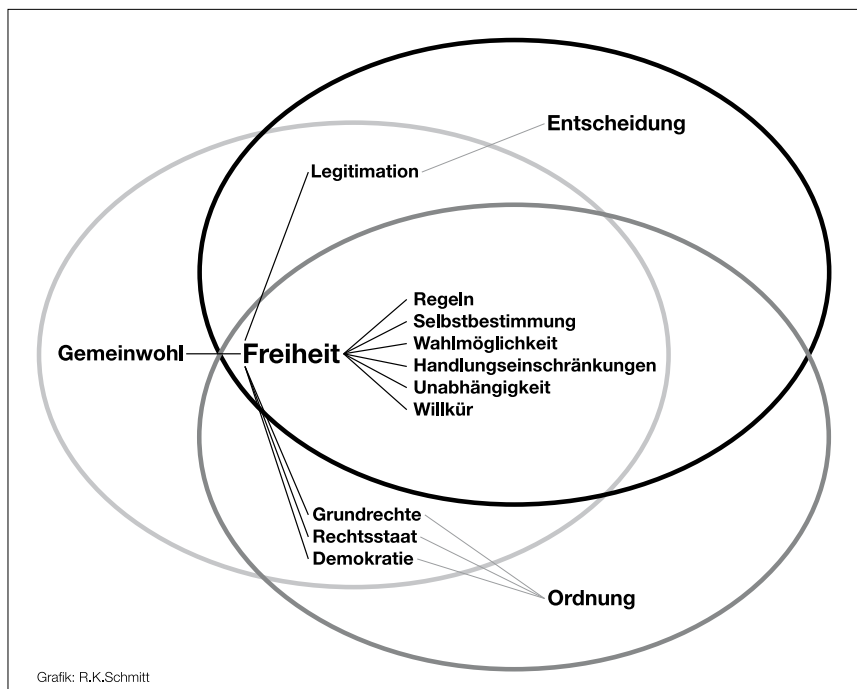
Entscheidung

Legitimation

Regeln
Selbstbestimmung
Wahlmöglichkeit
Handlungseinschränkungen
Unabhängigkeit
Willkür

Gemeinwohl

Freiheit

Grundrechte
Rechtsstaat
Demokratie

Ordnung

Grafik: R.K.Schmitt